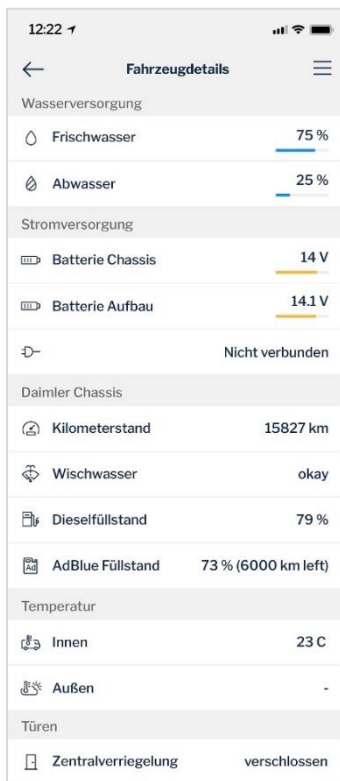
12:22

Fahrzeugdetails

Wasserversorgung

Frischwasser 75 %

Abwasser 25 %

Stromversorgung

Batterie Chassis 14 V

Batterie Aufbau 14.1 V

Nicht verbunden

Daimler Chassis

Kilometerstand 15827 km

Wischwasser okay

Dieselfüllstand 79 %

AdBlue Füllstand 73 % (6000 km left)

Temperatur

Innen 23 C

Außen -

Türen

Zentralverriegelung verschlossen